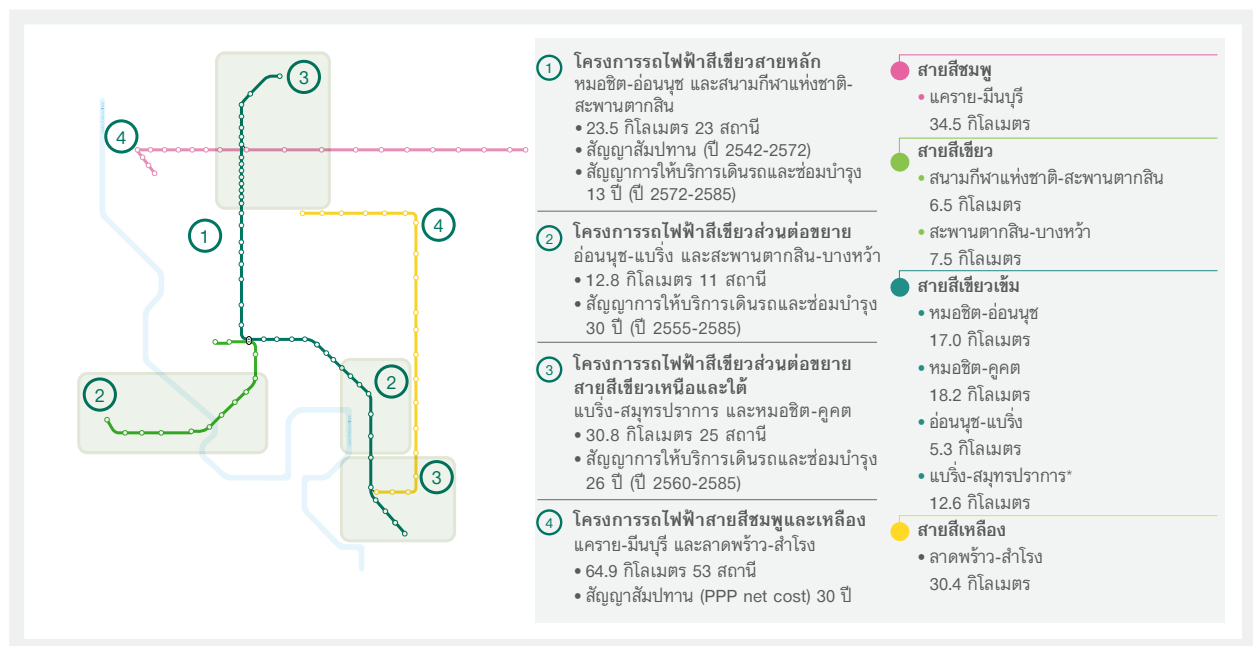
3

4

4

1

2

2

3

1 โครงการรถไฟฟ้าสีเขียวสายหลัก หมอชิต-อ่อนนุช และสนามกีฬาแห่งชาติ-สะพานตากสิน
• 23.5 กิโลเมตร 23 สถานี
• สัญญาสัมปทาน (ปี 2542-2572)
• สัญญาการให้บริการเดินรถและซ่อมบำรุง 13 ปี (ปี 2572-2585)

2 โครงการรถไฟฟ้าสีเขียวส่วนต่อขยาย อ่อนนุช-แบริ่ง และสะพานตากสิน-บางหว้า
• 12.8 กิโลเมตร 11 สถานี
• สัญญาการให้บริการเดินรถและซ่อมบำรุง 30 ปี (ปี 2555-2585)

3 โครงการรถไฟฟ้าสีเขียวส่วนต่อขยาย สายสีเขียวเหนือและใต้
แบริ่ง-สมุทรปราการ และหมอชิต-คูคต
• 30.8 กิโลเมตร 25 สถานี
• สัญญาการให้บริการเดินรถและซ่อมบำรุง 26 ปี (ปี 2560-2585)

4 โครงการรถไฟฟ้าสายสีชมพูและเหลือง
แคราย-มีนบุรี และลาดพร้าว-สำโรง
• 64.9 กิโลเมตร 53 สถานี
• สัญญาสัมปทาน (PPP net cost) 30 ปี

สายสีชมพู
• แคราย-มีนบุรี
34.5 กิโลเมตร

สายสีเขียว
• สนามกีฬาแห่งชาติ-สะพานตากสิน
6.5 กิโลเมตร
• สะพานตากสิน-บางหว้า
7.5 กิโลเมตร

สายสีเขียวเข้ม
• หมอชิต-อ่อนนุช
17.0 กิโลเมตร
• หมอชิต-คูคต
18.2 กิโลเมตร
• อ่อนนุช-แบริ่ง
5.3 กิโลเมตร
• แบริ่ง-สมุทรปราการ*
12.6 กิโลเมตร

สายสีเหลือง
• ลาดพร้าว-สำโรง
30.4 กิโลเมตร